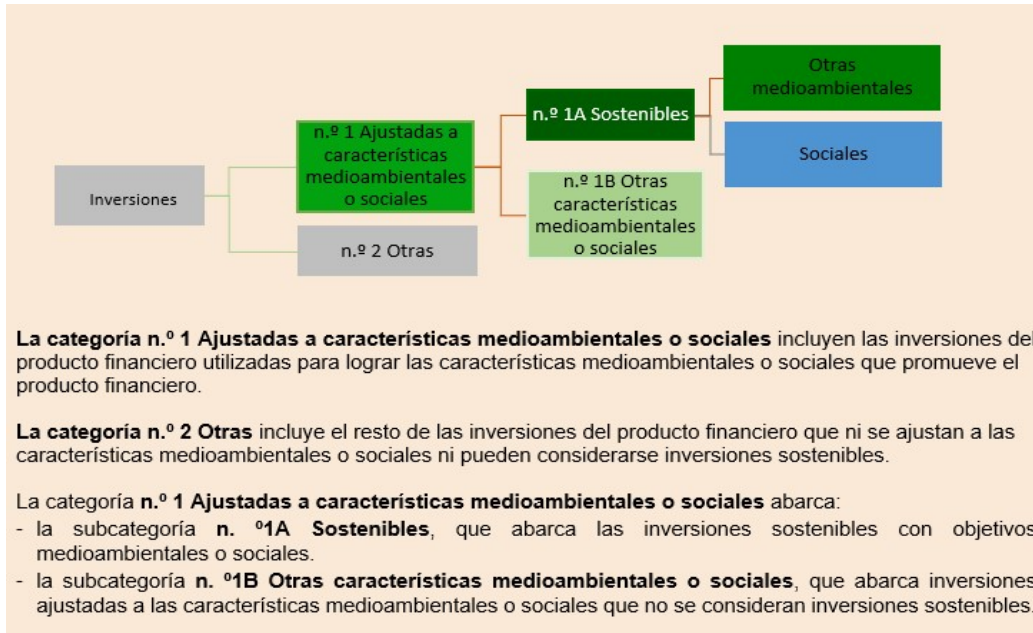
Inversiones

n.º 1 Ajustadas a características medioambientales o sociales

n.º 2 Otras

n.º 1A Sostenibles

n.º 1B Otras características medioambientales o sociales

Otras medioambientales

Sociales

**La categoría n.º 1 Ajustadas a características medioambientales o sociales** incluyen las inversiones del producto financiero utilizadas para lograr las características medioambientales o sociales que promueve el producto financiero.

**La categoría n.º 2 Otras** incluye el resto de las inversiones del producto financiero que ni se ajustan a las características medioambientales o sociales ni pueden considerarse inversiones sostenibles.

La categoría **n.º 1 Ajustadas a características medioambientales o sociales** abarca:
- la subcategoría **n. º1A Sostenibles**, que abarca las inversiones sostenibles con objetivos medioambientales o sociales.
- la subcategoría **n. º1B Otras características medioambientales o sociales**, que abarca inversiones ajustadas a las características medioambientales o sociales que no se consideran inversiones sostenibles.